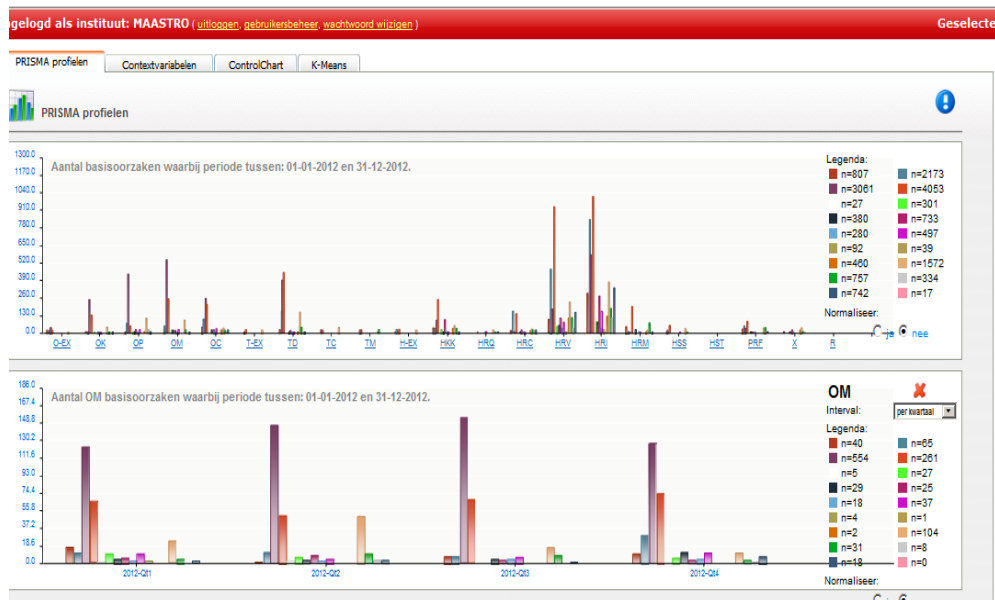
gelogd als instituut: MAASTRO ( uitloggen, gebruikersbeheer, wachtwoord wijzigen )

Geselecte

PRISMA profielen | Contextvariabelen | ControlChart | K-Means

PRISMA profielen

Aantal basisoorzaken waarbij periode tussen: 01-01-2012 en 31-12-2012.

1300.0
1170.0
1040.0
910.0
780.0
650.0
520.0
390.0
260.0
130.0
0.0

O-EX OK OP OM OC T-EX TD TC TM H-EX HKK HRQ HRC HRV HRI HRM HSS HST PRF X R

Legenda:

| | |
|---|---|
| n=807 | n=2173 |
| n=3061 | n=4053 |
| n=27 | n=301 |
| n=380 | n=733 |
| n=280 | n=497 |
| n=92 | n=39 |
| n=460 | n=1572 |
| n=757 | n=334 |
| n=742 | n=17 |

Normaliseer:
ja nee

Aantal OM basisoorzaken waarbij periode tussen: 01-01-2012 en 31-12-2012.

186.0
167.4
148.8
130.2
111.6
93.0
74.4
55.8
37.2
18.6
0.0

2012-Qt1 2012-Qt2 2012-Qt3 2012-Qt4

OM

Interval: per kwartaal

Legenda:

| | |
|---|---|
| n=40 | n=65 |
| n=554 | n=261 |
| n=5 | n=27 |
| n=29 | n=25 |
| n=18 | n=37 |
| n=4 | n=1 |
| n=2 | n=104 |
| n=31 | n=8 |
| n=18 | n=0 |

Normaliseer: